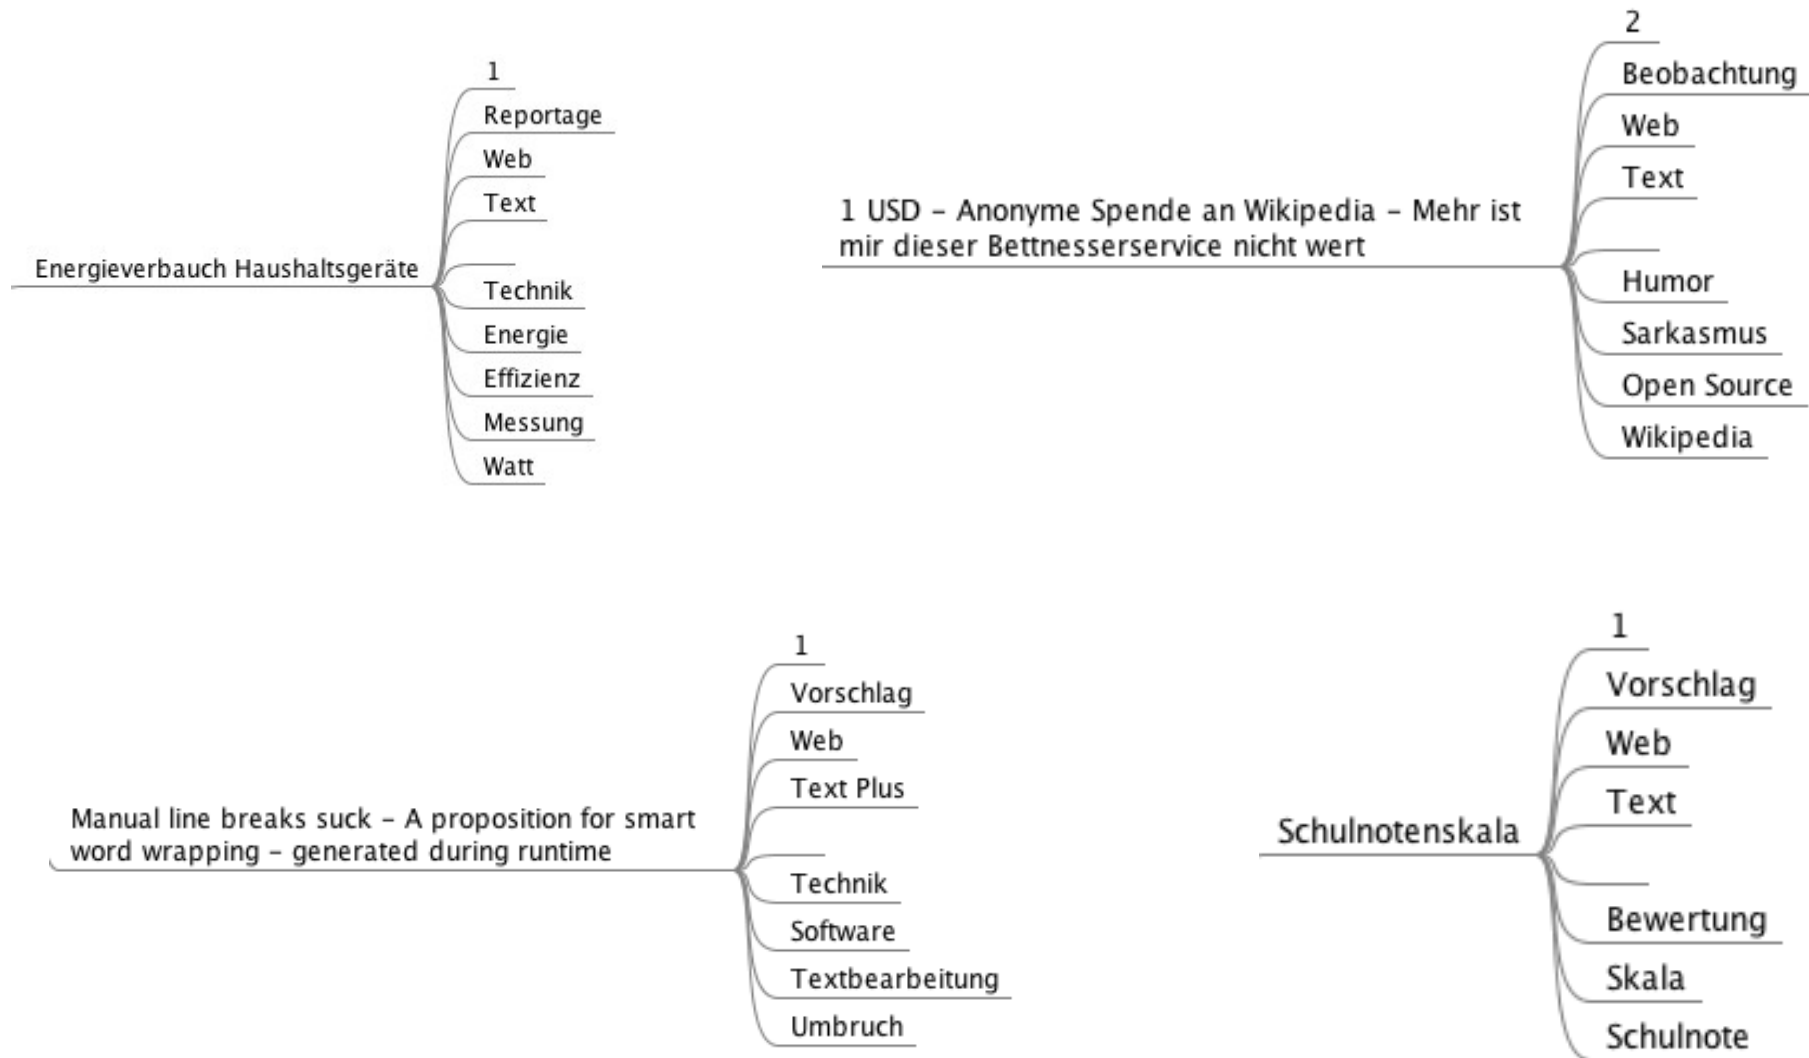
Energieverbauch Haushaltsgeräte

1
Reportage
Web
Text
Technik
Energie
Effizienz
Messung
Watt

1 USD - Anonyme Spende an Wikipedia - Mehr ist mir dieser Bettnesserservice nicht wert

2
Beobachtung
Web
Text
Humor
Sarkasmus
Open Source
Wikipedia

Manual line breaks suck - A proposition for smart word wrapping - generated during runtime

1
Vorschlag
Web
Text Plus
Technik
Software
Textbearbeitung
Umbruch

Schulnotenskala

1
Vorschlag
Web
Text
Bewertung
Skala
Schulnote